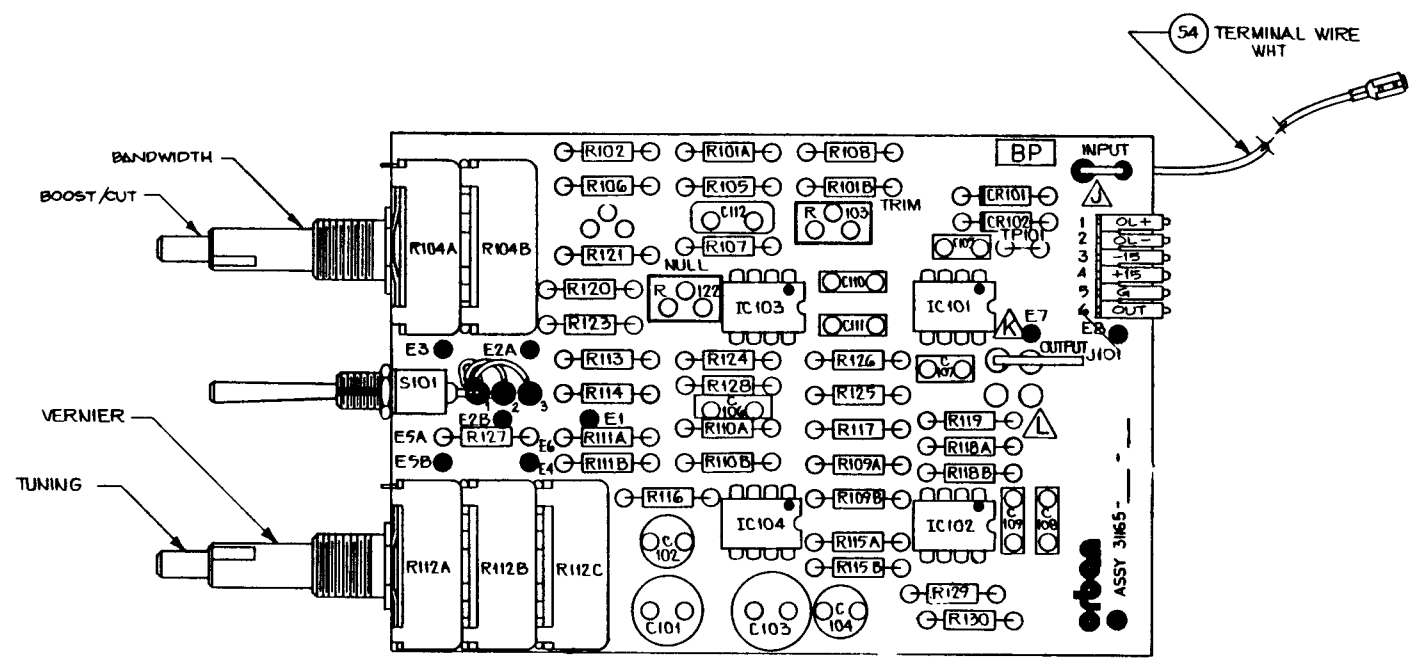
54 TERMINAL WIRE WHT

BANDWIDTH
BOOST/CUT
VERNIER
TUNING

R102 R101A R108 BP INPUT
R106 R105 R101B TRIM
C112 R 103 CR101 CR102
R121 R107 C107 TP101
NULL R 122
R120 IC103 C110 IC101
R123 C111 E7
R104A R104B
1 OL+
2 OL−
3 −15
4 +15
5 G
6 OUT
E8
J101
OUTPUT
E3 E2A
R113 R124 R126
S101 R114 R128 R125 C 107
2 3
E2B C 106 R119
E1
E5A R127 R111A R110A R117 R118A
E6
E5B E4 R111B R110B R109A R118B
R116 IC104 R109B IC102 C 109 C 108
C 102 R115A
R112A R112B R112C R115B
R129
C101 C103 C 104 R130
ASSY 3165-
orban